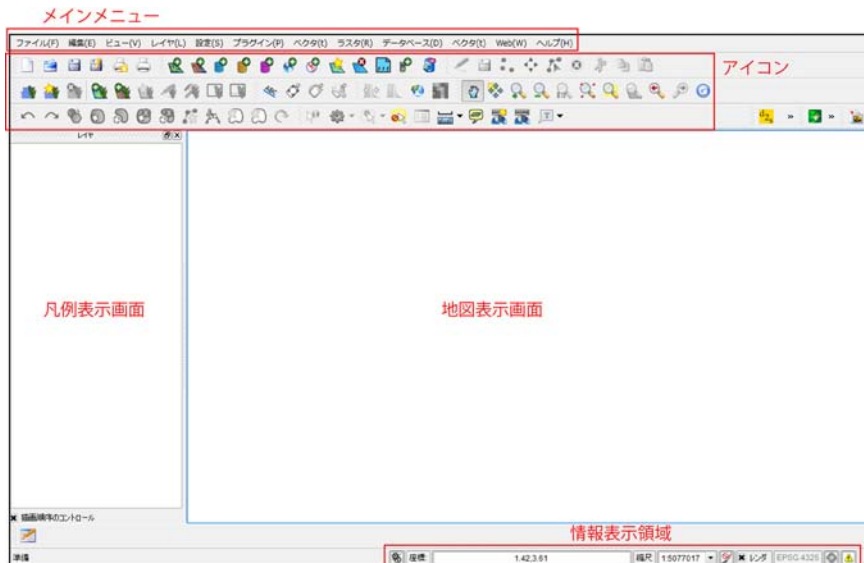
メインメニュー

ファイル(F) 編集(E) ビュー(V) レイヤ(L) 設定(S) プラグイン(P) ベクタ(t) ラスタ(R) データベース(D) ベクタ(t) Web(W) ヘルプ(H)

アイコン

レイヤ

凡例表示画面

地図表示画面

描画順序のコントロール

情報表示領域

準備

座標: 1.42,3.61 縮尺 1:5077017 レンダ EPSG:4326